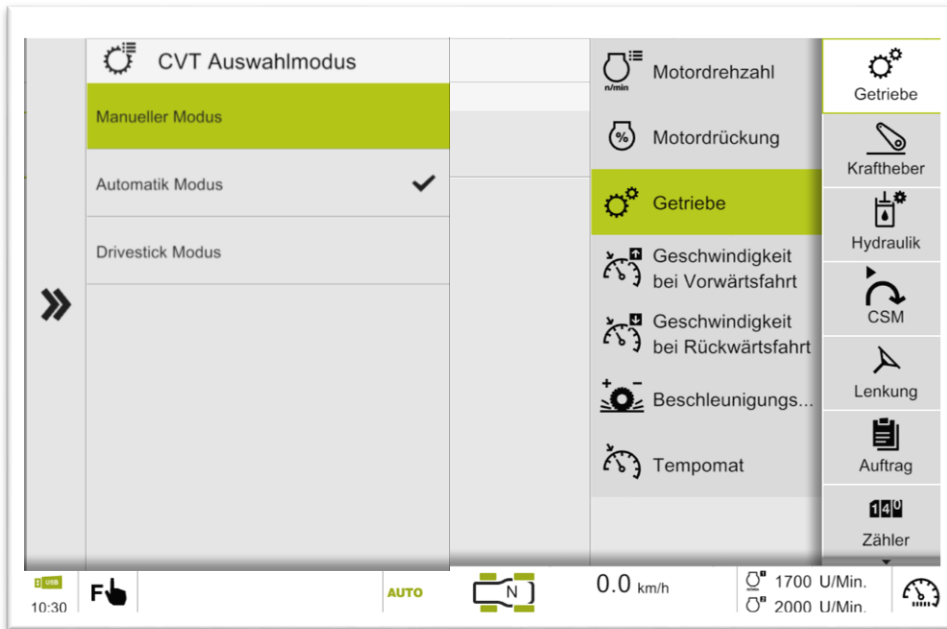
CVT Auswahlmodus

Manueller Modus

Automatik Modus ✔

Drivestick Modus

»

n/min Motordrehzahl

% Motordrückung

Getriebe

Geschwindigkeit bei Vorwärtsfahrt

Geschwindigkeit bei Rückwärtsfahrt

+ − Beschleunigungs...

Tempomat

Getriebe

Kraftheber

Hydraulik

CSM

Lenkung

Auftrag

140

Zähler

USB
10:30

F

AUTO

N

0.0 km/h

1700 U/Min.
2000 U/Min.